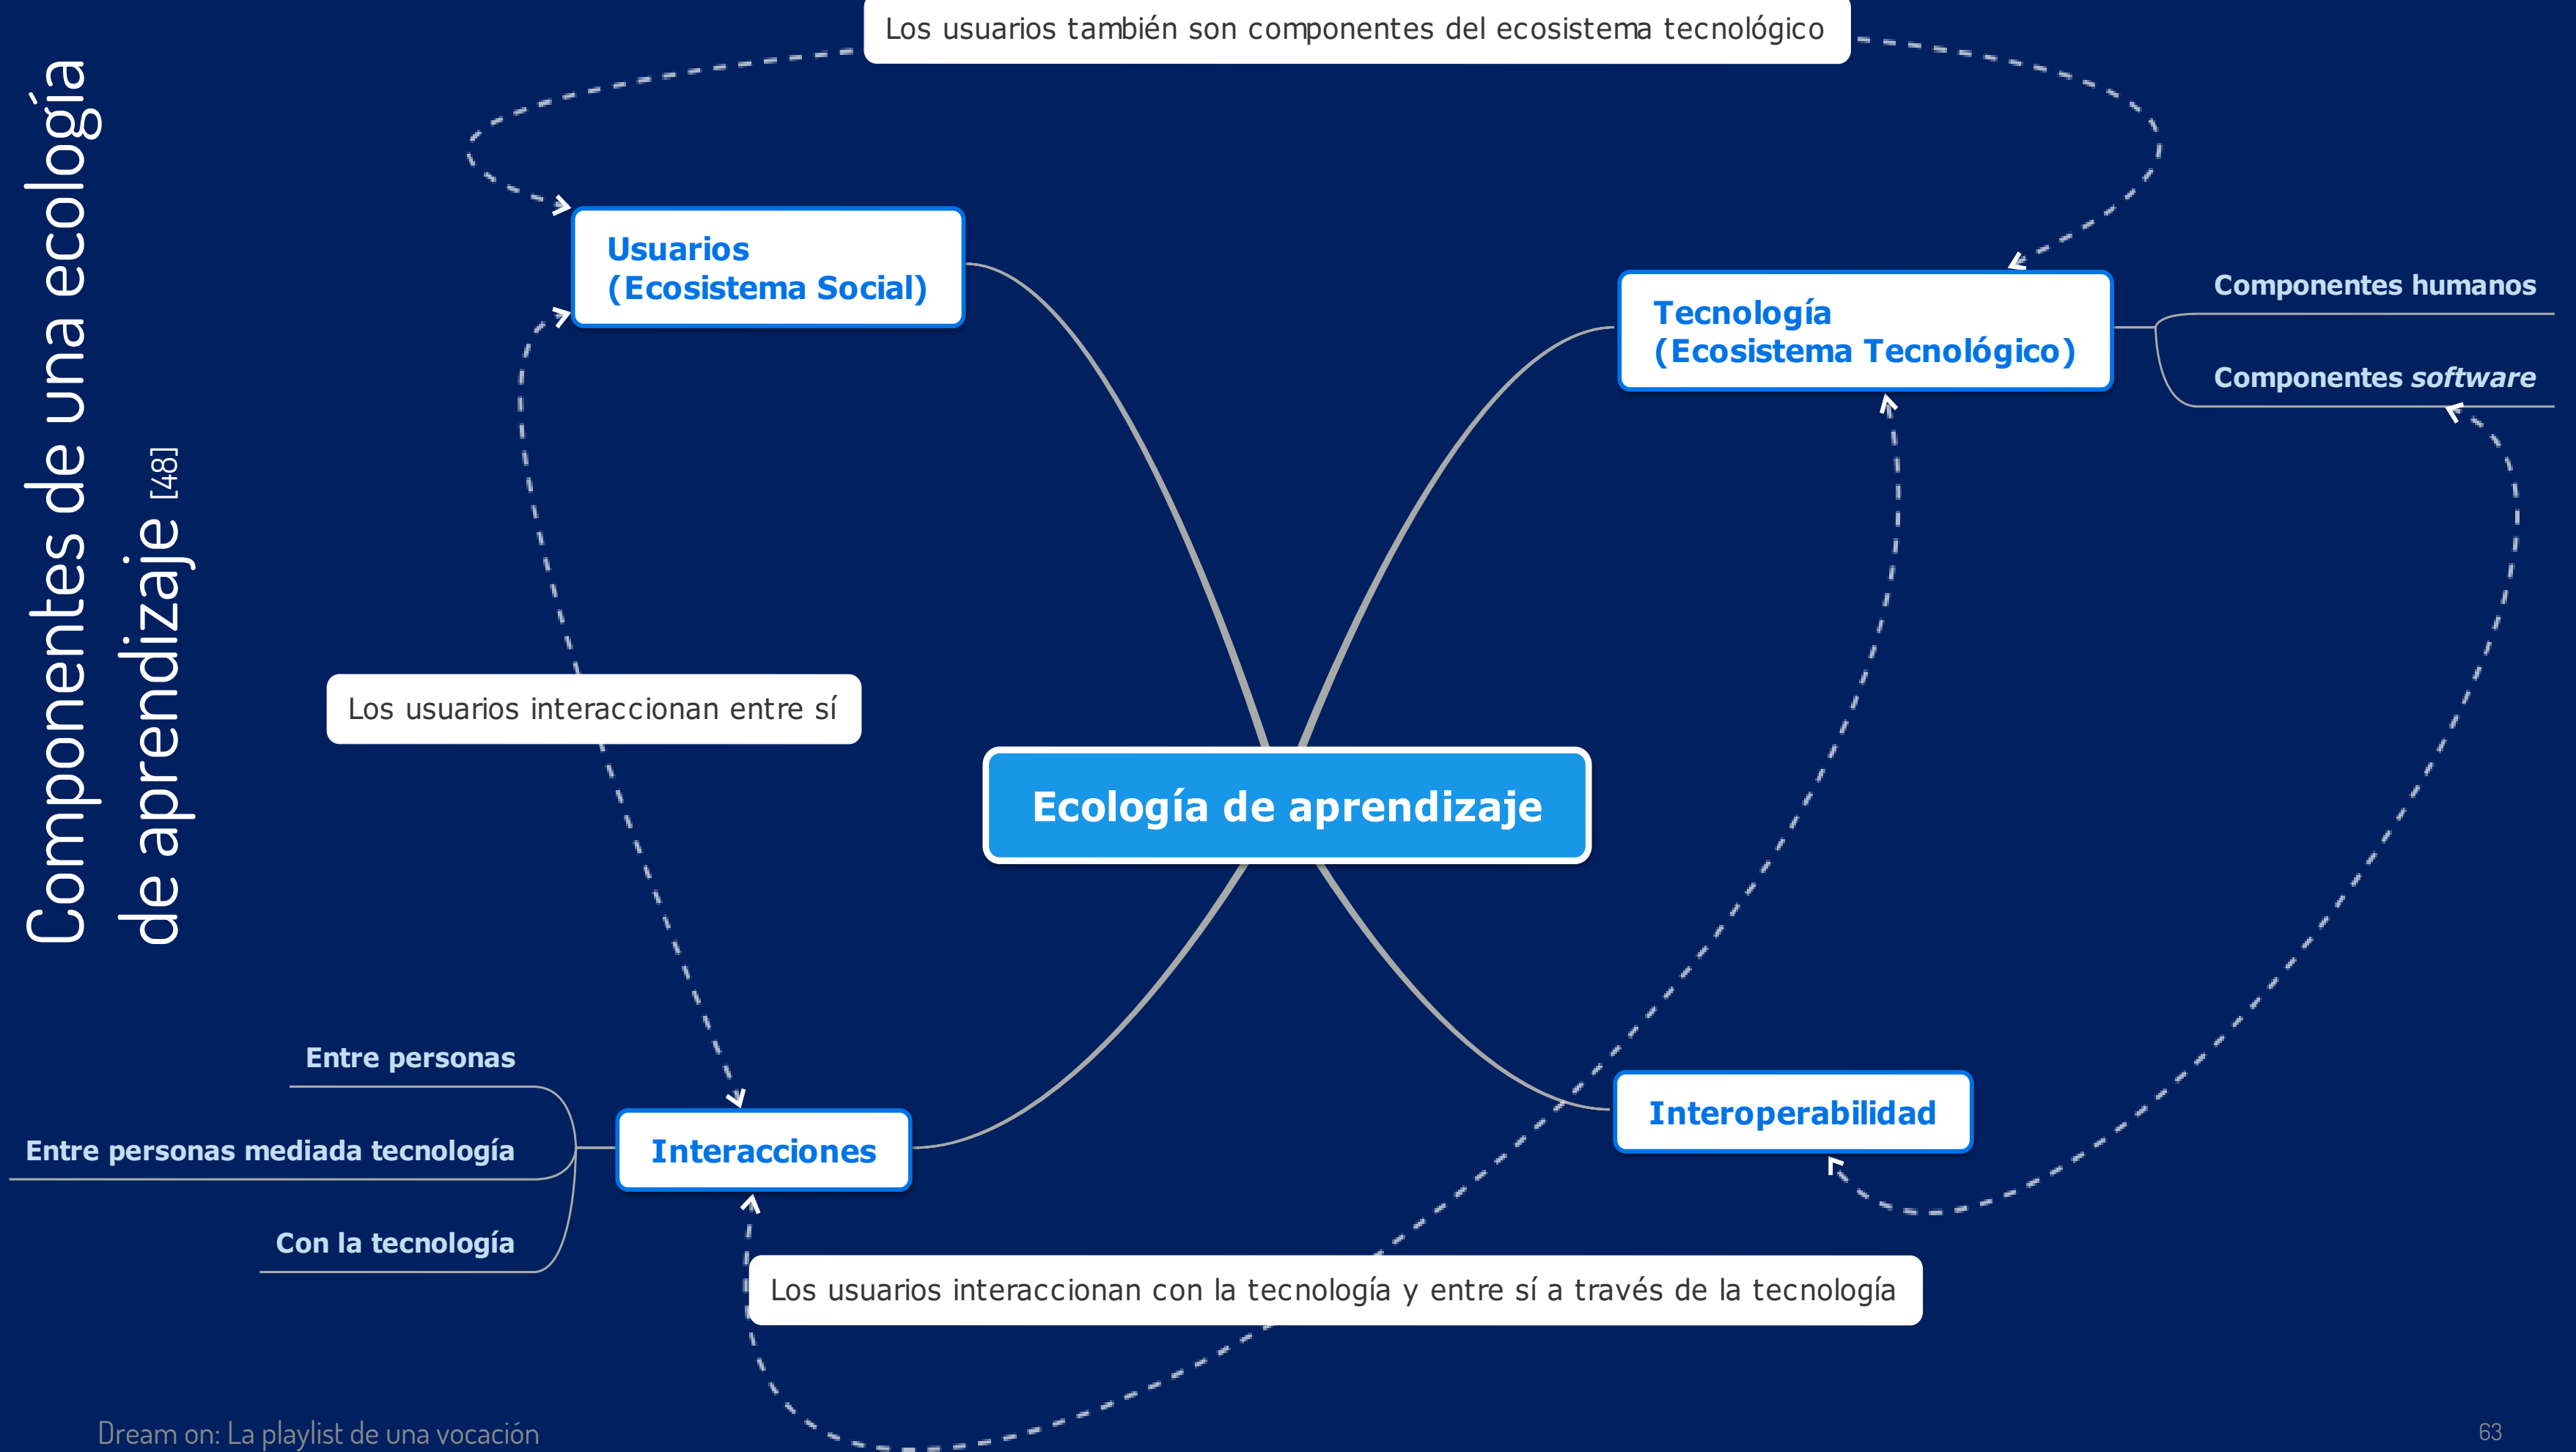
Componentes de una ecología de aprendizaje [48]

Los usuarios también son componentes del ecosistema tecnológico

Usuarios
(Ecosistema Social)

Tecnología
(Ecosistema Tecnológico)

Componentes humanos

Componentes *software*

Los usuarios interaccionan entre sí

Ecología de aprendizaje

Entre personas

Entre personas mediada tecnología

Con la tecnología

Interacciones

Interoperabilidad

Los usuarios interaccionan con la tecnología y entre sí a través de la tecnología

Dream on: La playlist de una vocación

63